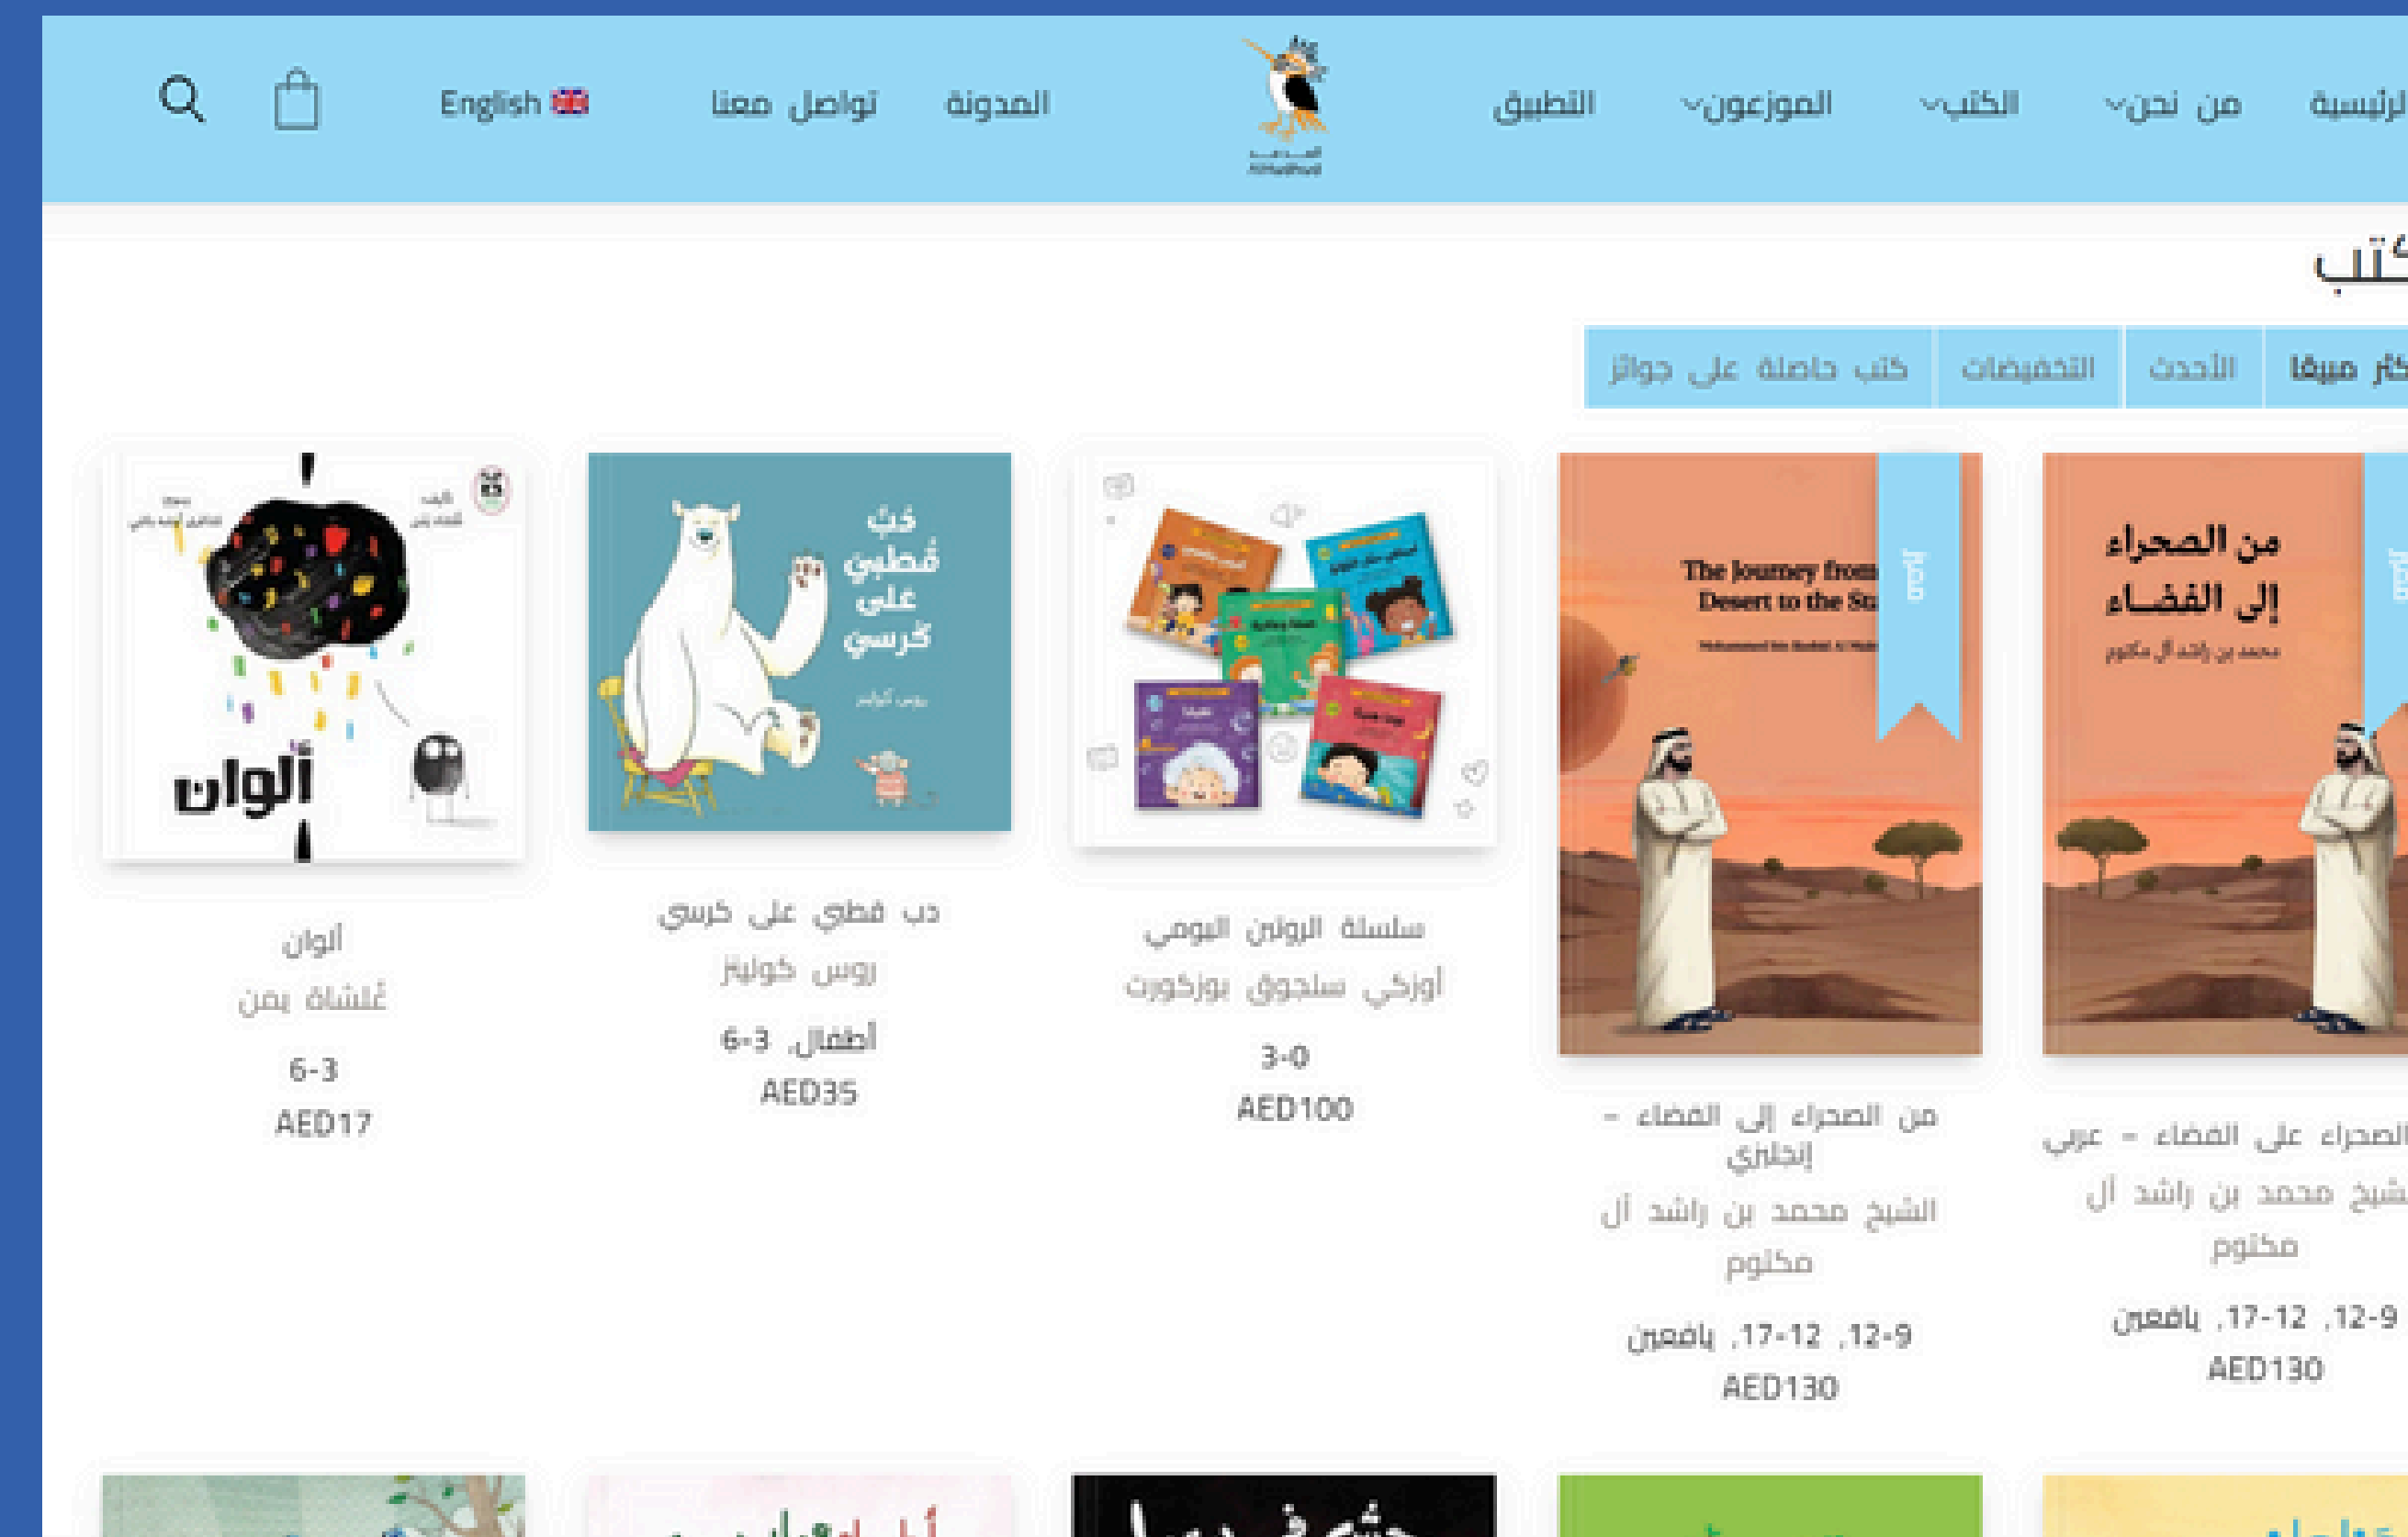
الرئيسية من نحن الكتب الموزعون التطبيق

المدونة تواصل معنا English

كتب

كثر مبيعًا الأحدث التخفيضات كتب حاصلة على جوائز

من الصحراء إلى الفضاء
محمد بن راشد آل مكتوم

الصحراء على الفضاء - عربي
الشيخ محمد بن راشد آل مكتوم
9-12, 12-17, يافعين
AED130

The Journey from Desert to the St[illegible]

من الصحراء إلى الفضاء - إنجليزي
الشيخ محمد بن راشد آل مكتوم
9-12, 12-17, يافعين
AED130

سلسلة الروتين اليومي
أوزكي سلجوق بوزكورت
0-3
AED100

دُبٌ قُطبي على كرسي
روس كولينز

دب قطبي على كرسي
روس كولينز
أطفال, 3-6
AED35

ألوان

ألوان
غلشاه يمن
3-6
AED17